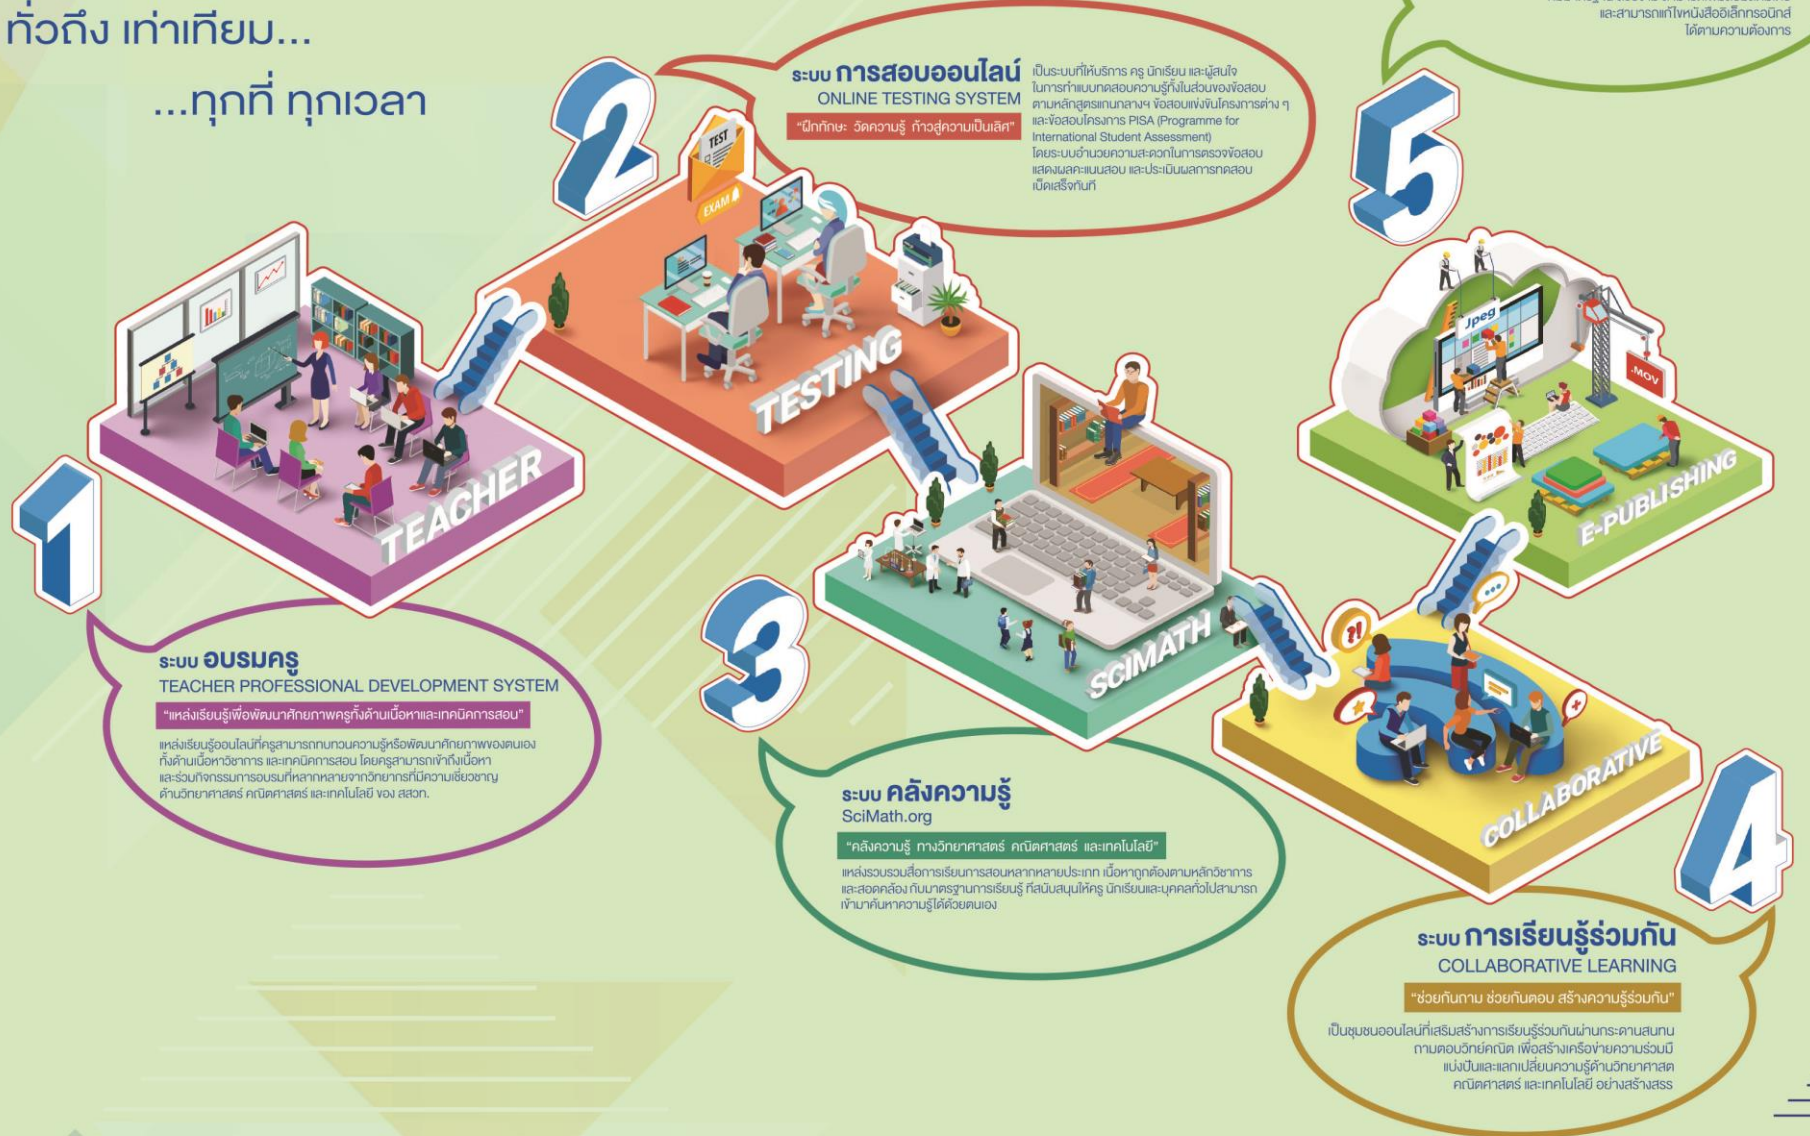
ทั่วถึง เท่าเทียม...

...ทุกที่ ทุกเวลา

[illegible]
และสามารถแก้ไขหนังสืออิเล็กทรอนิกส์ได้ตามความต้องการ

2

ระบบ การสอบออนไลน์
ONLINE TESTING SYSTEM
"ฝึกทักษะ วัดความรู้ ก้าวสู่ความเป็นเลิศ"

เป็นระบบที่ให้บริการ ครู นักเรียน และผู้สนใจ ในการทำแบบทดสอบความรู้ทั้งในส่วนของข้อสอบตามหลักสูตรแกนกลางฯ ข้อสอบแข่งขันโครงการต่าง ๆ และข้อสอบโครงการ PISA (Programme for International Student Assessment) โดยระบบอำนวยความสะดวกในการตรวจข้อสอบ แสดงผลคะแนนสอบ และประเมินผลการทดสอบเบ็ดเสร็จทันที

TEST
EXAM

TESTING

5

Jpeg
.MOV

E-PUBLISHING

TEACHER

1

ระบบ อบรมครู
TEACHER PROFESSIONAL DEVELOPMENT SYSTEM
"แหล่งเรียนรู้เพื่อพัฒนาศักยภาพครูทั้งด้านเนื้อหาและเทคนิคการสอน"

แหล่งเรียนรู้ออนไลน์ที่ครูสามารถทบทวนความรู้หรือพัฒนาศักยภาพของตนเอง ทั้งด้านเนื้อหาวิชาการ และเทคนิคการสอน โดยครูสามารถเข้าถึงเนื้อหา และร่วมกิจกรรมการอบรมที่หลากหลายจากวิทยากรที่มีความเชี่ยวชาญ ด้านวิทยาศาสตร์ คณิตศาสตร์ และเทคโนโลยี ของ สสวท.

3

SCIMATH

ระบบ คลังความรู้
SciMath.org
"คลังความรู้ ทางวิทยาศาสตร์ คณิตศาสตร์ และเทคโนโลยี"

แหล่งรวบรวมสื่อการเรียนการสอนหลากหลายประเภท เนื้อหาถูกต้องตามหลักวิชาการ และสอดคล้อง กับมาตรฐานการเรียนรู้ ที่สนับสนุนให้ครู นักเรียนและบุคคลทั่วไปสามารถเข้ามาค้นหาความรู้ได้ด้วยตนเอง

COLLABORATIVE

4

ระบบ การเรียนรู้ร่วมกัน
COLLABORATIVE LEARNING
"ช่วยกันถาม ช่วยกันตอบ สร้างความรู้ร่วมกัน"

เป็นชุมชนออนไลน์ที่เสริมสร้างการเรียนรู้ร่วมกันผ่านกระดานสนทนา ถามตอบวิทย์คณิต เพื่อสร้างเครือข่ายความร่วมมือ แบ่งปันและแลกเปลี่ยนความรู้ด้านวิทยาศาสตร์ คณิตศาสตร์ และเทคโนโลยี อย่างสร้างสรร